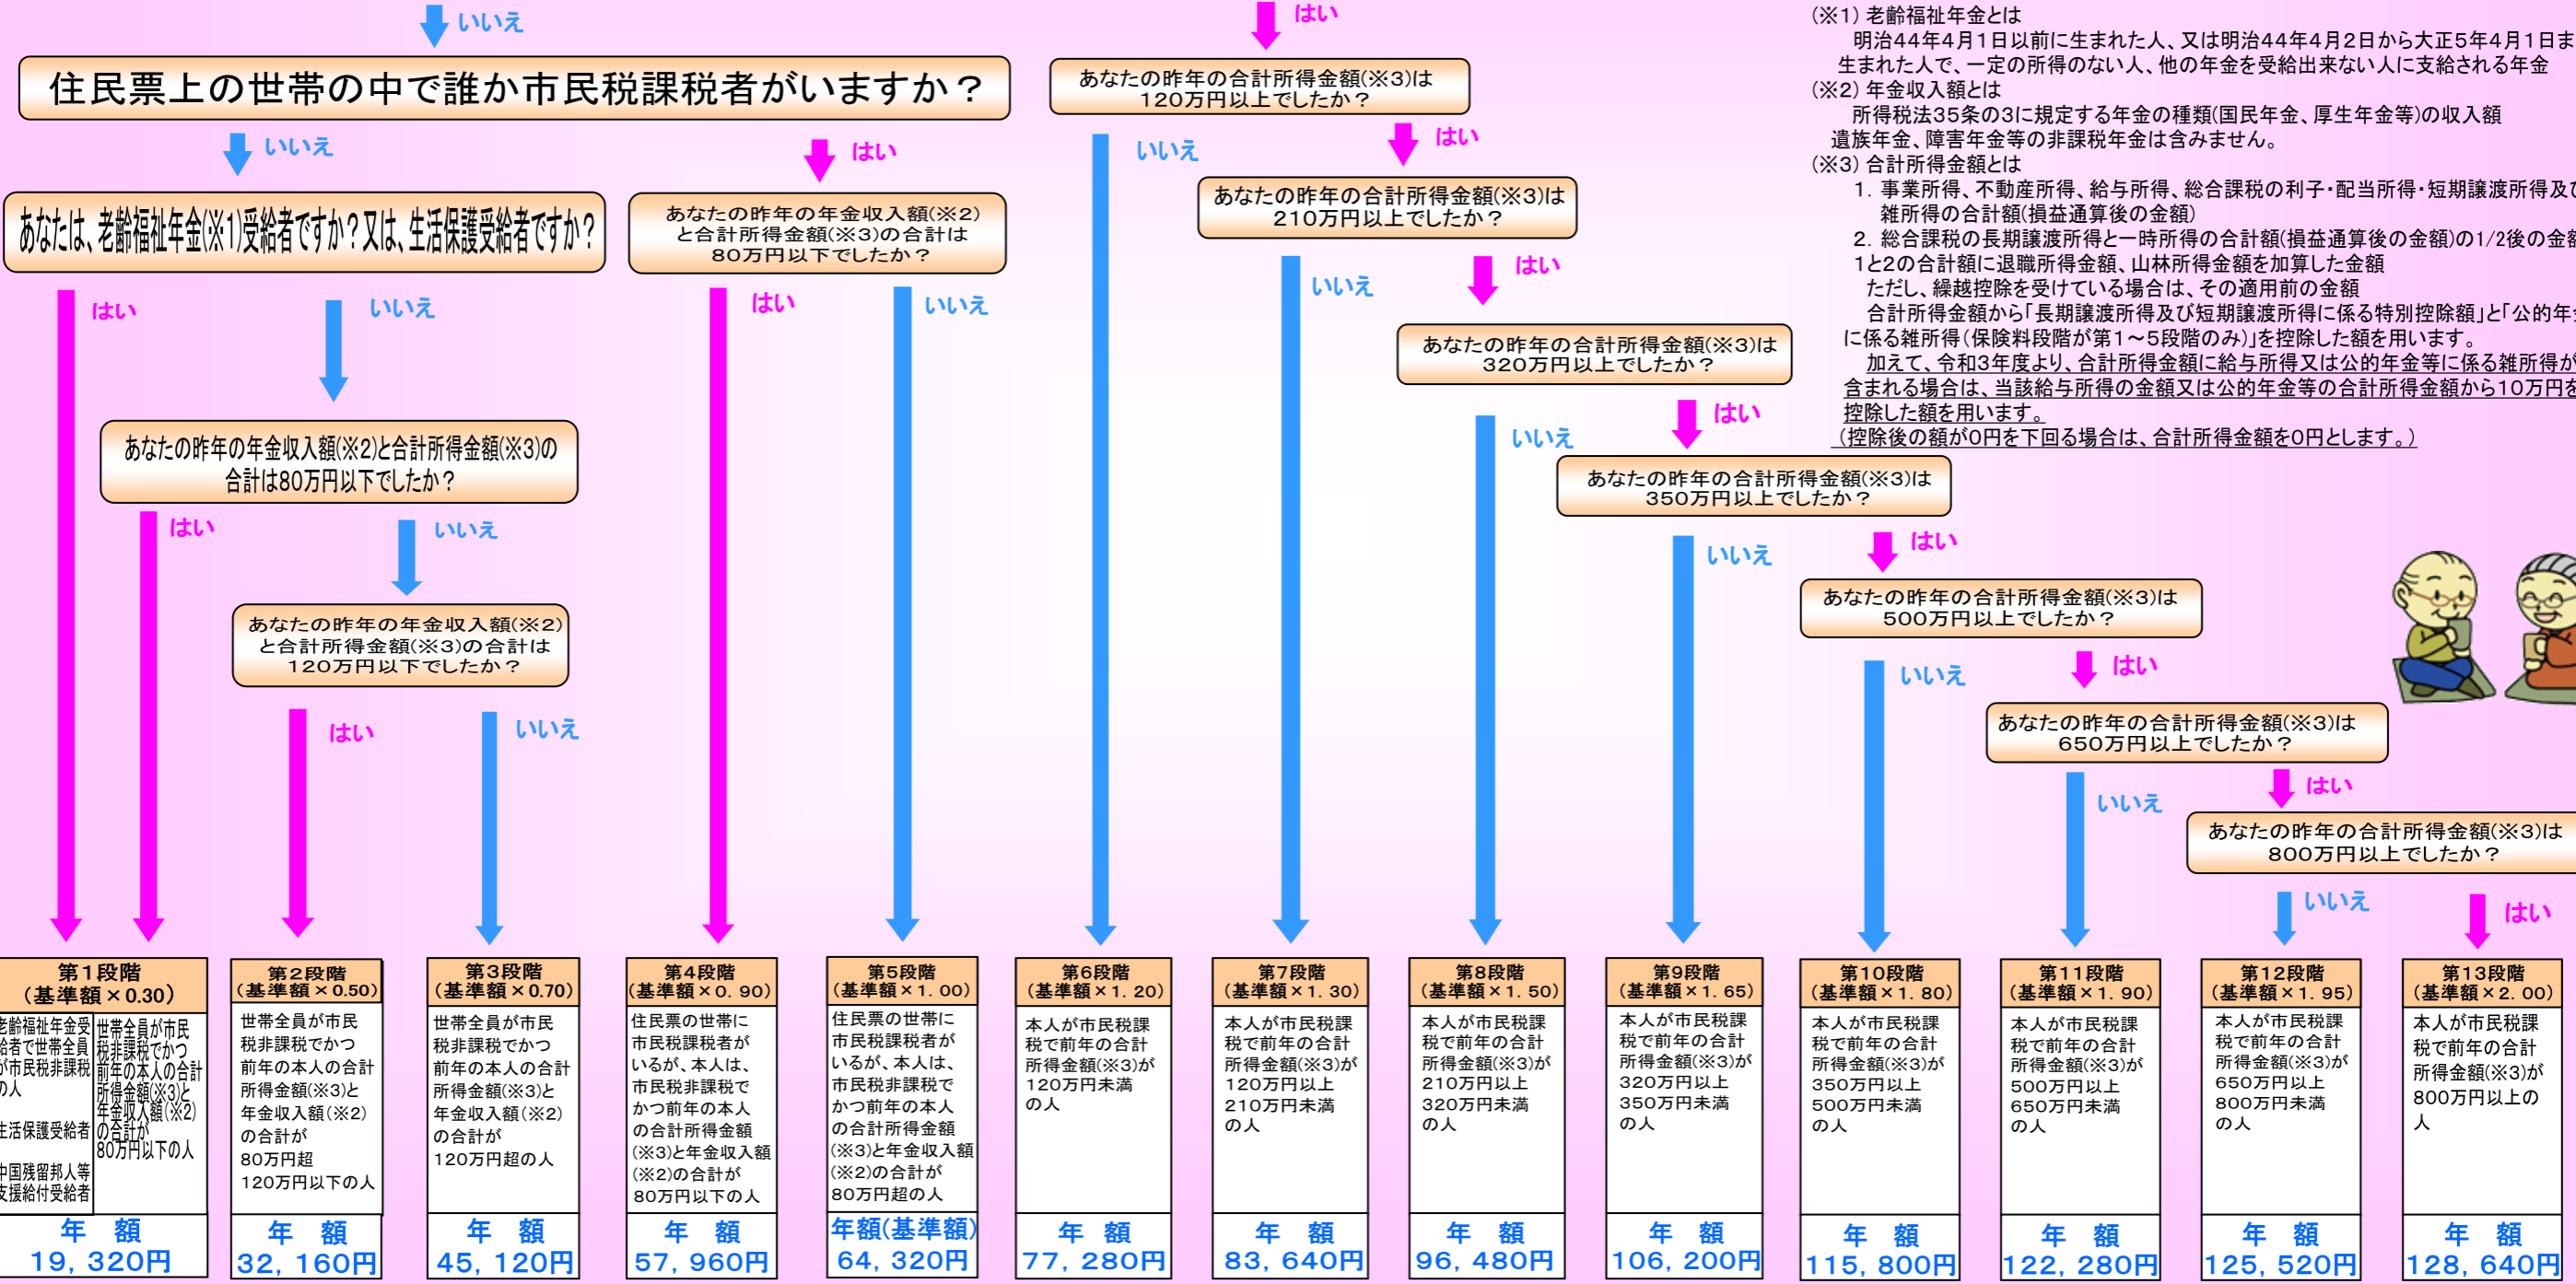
いいえ

住民票上の世帯の中で誰か市民税課税者がいますか？

いいえ

あなたは、老齢福祉年金(※1)受給者ですか？又は、生活保護受給者ですか？

はい

いいえ

あなたの昨年の年金収入額(※2)と合計所得金額(※3)の合計は80万円以下でしたか？

はい

いいえ

あなたの昨年の年金収入額(※2)と合計所得金額(※3)の合計は120万円以下でしたか？

はい

いいえ

はい

あなたの昨年の年金収入額(※2)と合計所得金額(※3)の合計は80万円以下でしたか？

はい

いいえ

はい

あなたの昨年の合計所得金額(※3)は120万円以上でしたか？

いいえ

はい

あなたの昨年の合計所得金額(※3)は210万円以上でしたか？

いいえ

はい

あなたの昨年の合計所得金額(※3)は320万円以上でしたか？

いいえ

はい

あなたの昨年の合計所得金額(※3)は350万円以上でしたか？

いいえ

はい

あなたの昨年の合計所得金額(※3)は500万円以上でしたか？

いいえ

はい

あなたの昨年の合計所得金額(※3)は650万円以上でしたか？

いいえ

はい

あなたの昨年の合計所得金額(※3)は800万円以上でしたか？

いいえ

はい

(※1) 老齢福祉年金とは
明治44年4月1日以前に生まれた人、又は明治44年4月2日から大正5年4月1日ま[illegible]生まれた人で、一定の所得のない人、他の年金を受給出来ない人に支給される年金
(※2) 年金収入額とは
所得税法35条の3に規定する年金の種類(国民年金、厚生年金等)の収入額
遺族年金、障害年金等の非課税年金は含みません。
(※3) 合計所得金額とは
1. 事業所得、不動産所得、給与所得、総合課税の利子・配当所得・短期譲渡所得及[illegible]雑所得の合計額(損益通算後の金額)
2. 総合課税の長期譲渡所得と一時所得の合計額(損益通算後の金額)の1/2後の金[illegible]
1と2の合計額に退職所得金額、山林所得金額を加算した金額
ただし、繰越控除を受けている場合は、その適用前の金額
合計所得金額から「長期譲渡所得及び短期譲渡所得に係る特別控除額」と「公的年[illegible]に係る雑所得(保険料段階が第1～5段階のみ)」を控除した額を用います。
加えて、令和3年度より、合計所得金額に給与所得又は公的年金等に係る雑所得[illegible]含まれる場合は、当該給与所得の金額又は公的年金等の合計所得金額から10万円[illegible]控除した額を用います。
(控除後の額が0円を下回る場合は、合計所得金額を0円とします。)

| 第1段階(基準額×0.30) | 第2段階(基準額×0.50) | 第3段階(基準額×0.70) | 第4段階(基準額×0.90) | 第5段階(基準額×1.00) | 第6段階(基準額×1.20) | 第7段階(基準額×1.30) | 第8段階(基準額×1.50) | 第9段階(基準額×1.65) | 第10段階(基準額×1.80) | 第11段階(基準額×1.90) | 第12段階(基準額×1.95) | 第13段階(基準額×2.00) |
|---|---|---|---|---|---|---|---|---|---|---|---|---|
| 老齢福祉年金受給者で世帯全員が市民税非課税の人 / 生活保護受給者 / 中国残留邦人等支援給付受給者 / 世帯全員が市民税非課税でかつ前年の本人の合計所得金額(※3)と年金収入額(※2)の合計が80万円以下の人 | 世帯全員が市民税非課税でかつ前年の本人の合計所得金額(※3)と年金収入額(※2)の合計が80万円超120万円以下の人 | 世帯全員が市民税非課税でかつ前年の本人の合計所得金額(※3)と年金収入額(※2)の合計が120万円超の人 | 住民票の世帯に市民税課税者がいるが、本人は、市民税非課税でかつ前年の本人の合計所得金額(※3)と年金収入額(※2)の合計が80万円以下の人 | 住民票の世帯に市民税課税者がいるが、本人は、市民税非課税でかつ前年の本人の合計所得金額(※3)と年金収入額(※2)の合計が80万円超の人 | 本人が市民税課税で前年の合計所得金額(※3)が120万円未満の人 | 本人が市民税課税で前年の合計所得金額(※3)が120万円以上210万円未満の人 | 本人が市民税課税で前年の合計所得金額(※3)が210万円以上320万円未満の人 | 本人が市民税課税で前年の合計所得金額(※3)が320万円以上350万円未満の人 | 本人が市民税課税で前年の合計所得金額(※3)が350万円以上500万円未満の人 | 本人が市民税課税で前年の合計所得金額(※3)が500万円以上650万円未満の人 | 本人が市民税課税で前年の合計所得金額(※3)が650万円以上800万円未満の人 | 本人が市民税課税で前年の合計所得金額(※3)が800万円以上の人 |
| 年額 19,320円 | 年額 32,160円 | 年額 45,120円 | 年額 57,960円 | 年額(基準額) 64,320円 | 年額 77,280円 | 年額 83,640円 | 年額 96,480円 | 年額 106,200円 | 年額 115,800円 | 年額 122,280円 | 年額 125,520円 | 年額 128,640円 |